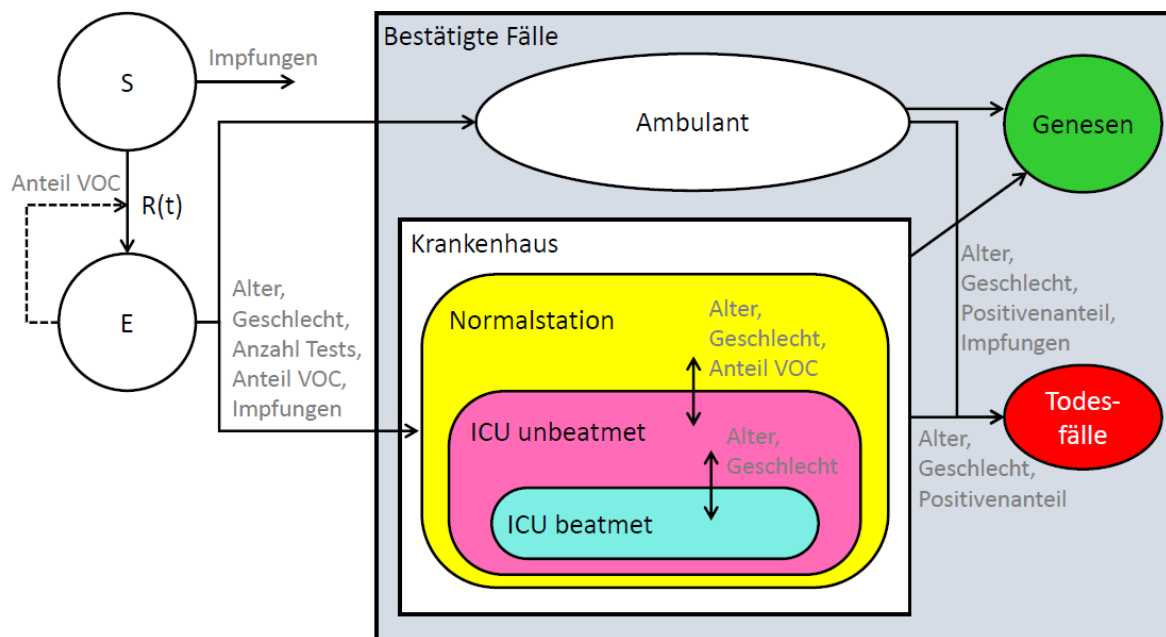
S

Impfungen

Anteil VOC

R(t)

E

Alter, Geschlecht, Anzahl Tests, Anteil VOC, Impfungen

Bestätigte Fälle

Ambulant

Genesen

Krankenhaus

Normalstation

Alter, Geschlecht, Anteil VOC

ICU unbeatmet

Alter, Geschlecht

ICU beatmet

Alter, Geschlecht, Positivenanteil, Impfungen

Todesfälle

Alter, Geschlecht, Positivenanteil